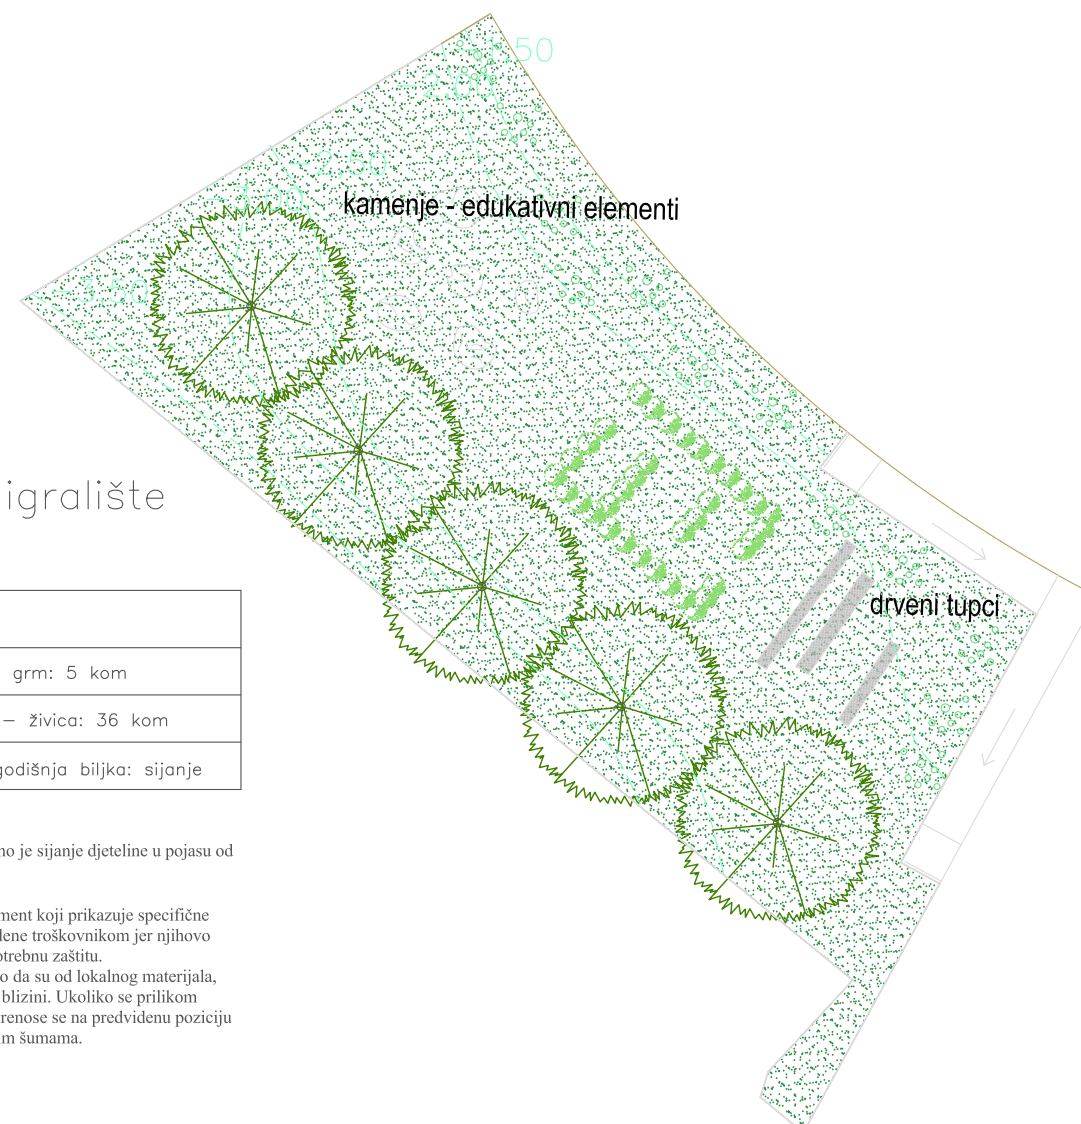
kamenje - edukativni elementi

igralište

drveni tupci

| |
|---|
| grm: 5 kom |
| – živica: 36 kom |
| godišnja biljka: sijanje |

no je sijanje djeteline u pojasu od

ment koji prikazuje specifične dene troškovnikom jer njihovo otrebnu zaštitu. o da su od lokalnog materijala, blizini. Ukoliko se prilikom renose se na predviđenu poziciju m šumama.